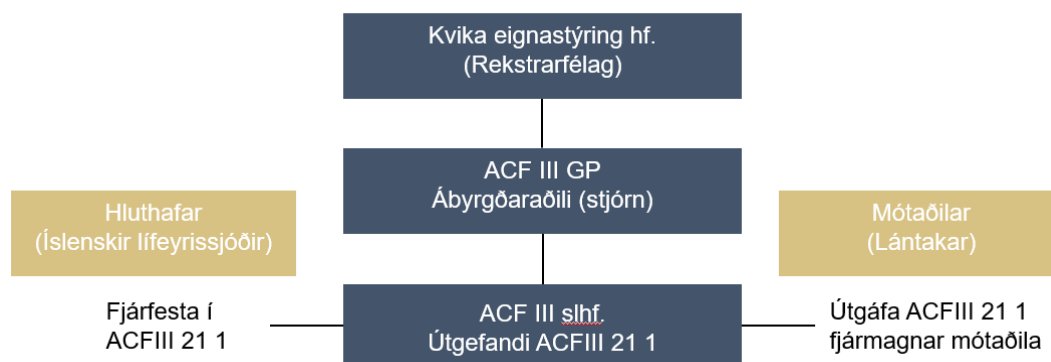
Kvika eignastýring hf.
(Rekstrarfélag)

ACF III GP
Ábyrgðaraðili (stjórn)

Hluthafar
(Íslenskir lífeyrissjóðir)

Mótaðilar
(Lántakar)

Fjárfesta í
ACFIII 21 1

ACF III slhf.
Útgefandi ACFIII 21 1

Útgáfa ACFIII 21 1
fjármagnar mótaðila